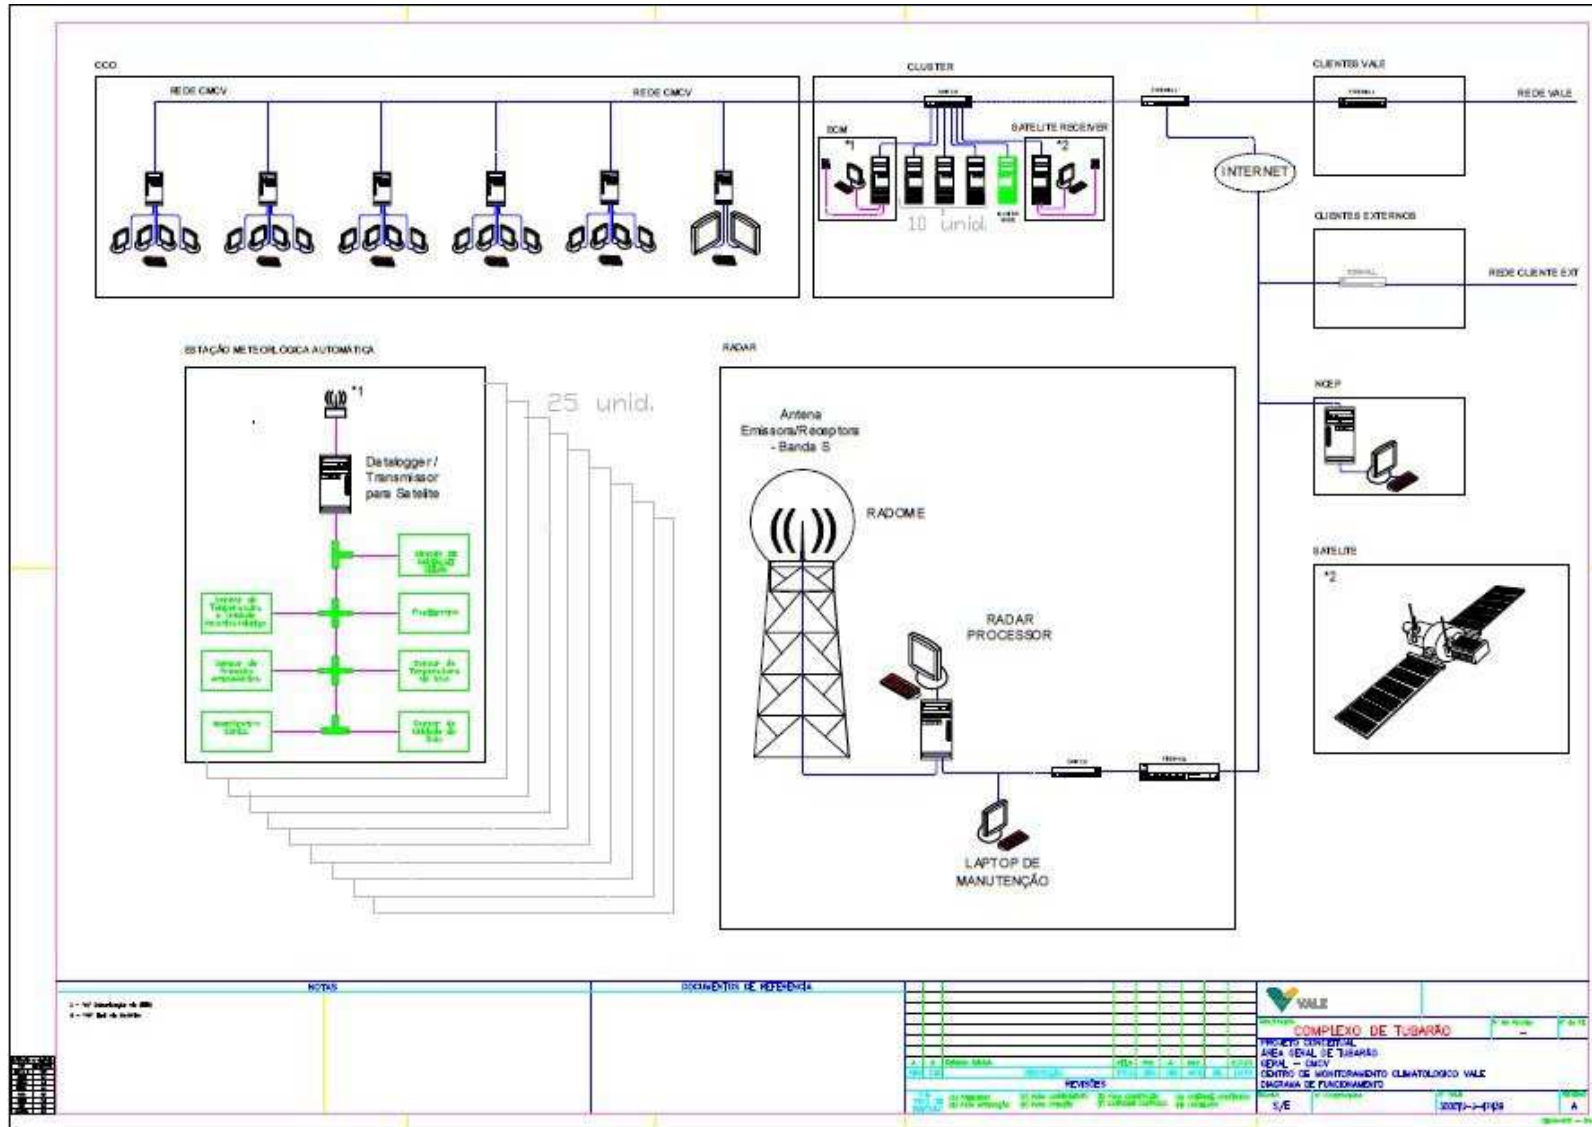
CCO

REDE CMCV

REDE CMCV

CLUSTER

SWITCH

DCM

*1

SATELITE RECEIVER

*2

10 unid.

FIREWALL

INTERNET

CLIENTES VALE

FIREWALL

REDE VALE

CLIENTES EXTERNOS

FIREWALL

REDE CLIENTE EXT

NCEP

SATELITE

*2

ESTAÇÃO METEOROLÓGICA AUTOMÁTICA

*1

25 unid.

Datalogger / Transmissor para Satelite

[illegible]

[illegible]

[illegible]

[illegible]

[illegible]

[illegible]

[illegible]

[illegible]

RADAR

Antena Emissora/Receptora - Banda S

RADOME

RADAR PROCESSOR

SWITCH

FIREWALL

LAPTOP DE MANUTENÇÃO

NOTAS

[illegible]

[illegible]

DOCUMENTOS DE REFERÊNCIA

REVISÕES

VALE

COMPLEXO DE TUBARÃO

PROJETO CONCEITUAL
ÁREA GERAL DE TUBARÃO
GERAL - CMCV
CENTRO DE MONITORAMENTO CLIMATOLÓGICO VALE
DIAGRAMA DE FUNCIONAMENTO

S/E

A